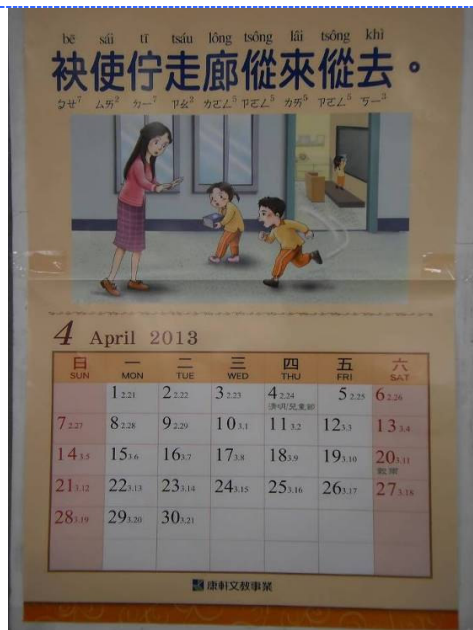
bē sái tī tsáu lông tsông lâi tsông khì
袂使佇走廊傱來傱去。
ㆠㆤ˫ ㄙㄞˋ ㄉㄧ˫ ㄗㄠˋ ㄌㆦㄥˊ ㄗㆦㄥˊ ㄌㄞˊ ㄗㆦㄥˊ ㄎㄧ˪

4 April 2013

| 日 SUN | 一 MON | 二 TUE | 三 WED | 四 THU | 五 FRI | 六 SAT |
|---|---|---|---|---|---|---|
| | 1 2.21 | 2 2.22 | 3 2.23 | 4 2.24 清明兒童節 | 5 2.25 | 6 2.26 |
| 7 2.27 | 8 2.28 | 9 2.29 | 10 3.1 | 11 3.2 | 12 3.3 | 13 3.4 |
| 14 3.5 | 15 3.6 | 16 3.7 | 17 3.8 | 18 3.9 | 19 3.10 | 20 3.11 穀雨 |
| 21 3.12 | 22 3.13 | 23 3.14 | 24 3.15 | 25 3.16 | 26 3.17 | 27 3.18 |
| 28 3.19 | 29 3.20 | 30 3.21 | | | | |

康軒文教事業